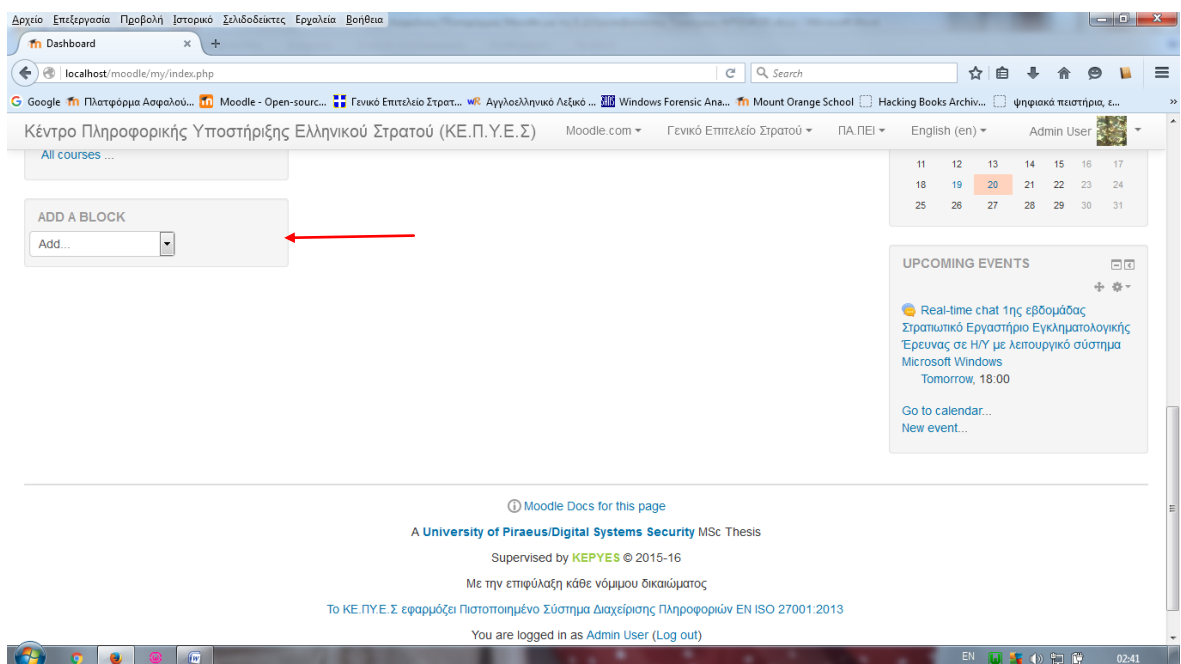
Αρχείο Επεξεργασία Προβολή Ιστορικό Σελιδοδείκτες Εργαλεία Βοήθεια

Dashboard ×

localhost/moodle/my/index.php

Search

Google Πλατφόρμα Ασφαλού... Moodle - Open-sourc... Γενικό Επιτελείο Στρατ... Αγγλοελληνικό Λεξικό ... Windows Forensic Ana... Mount Orange School Hacking Books Archiv... ψηφιακά πειστήρια, ε...

Κέντρο Πληροφορικής Υποστήριξης Ελληνικού Στρατού (ΚΕ.Π.Υ.Ε.Σ) Moodle.com Γενικό Επιτελείο Στρατού ΠΑ.ΠΕΙ English (en) Admin User

All courses ...

ADD A BLOCK

Add...

| 11 | 12 | 13 | 14 | 15 | 16 | 17 |
|---|---|---|---|---|---|---|
| 18 | 19 | 20 | 21 | 22 | 23 | 24 |
| 25 | 26 | 27 | 28 | 29 | 30 | 31 |

UPCOMING EVENTS

Real-time chat 1ης εβδομάδας Στρατιωτικό Εργαστήριο Εγκληματολογικής Έρευνας σε Η/Υ με λειτουργικό σύστημα Microsoft Windows
Tomorrow, 18:00

Go to calendar...
New event...

Moodle Docs for this page

A University of Piraeus/Digital Systems Security MSc Thesis

Supervised by KEPYES © 2015-16

Με την επιφύλαξη κάθε νόμιμου δικαιώματος

Το ΚΕ.ΠΥ.Ε.Σ εφαρμόζει Πιστοποιημένο Σύστημα Διαχείρισης Πληροφοριών EN ISO 27001:2013

You are logged in as Admin User (Log out)

EN 02:41